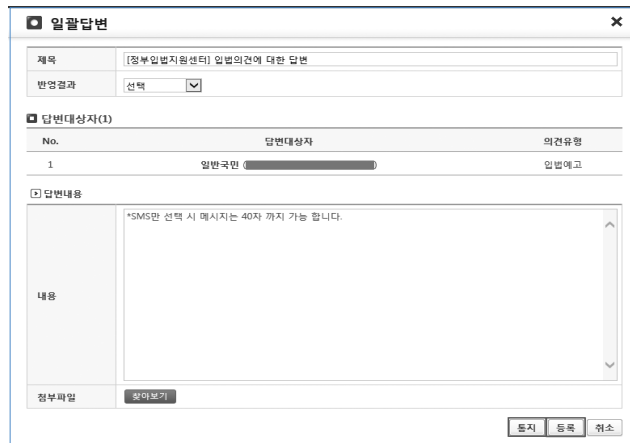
일괄답변

×

| 제목 | [정부입법지원센터] 입법의견에 대한 답변 |
|---|---|
| 반영결과 | 선택 |

답변대상자(1)

| No. | 답변대상자 | 의견유형 |
|---|---|---|
| 1 | 일반국민 ([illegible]) | 입법예고 |

답변내용

| 내용 | *SMS만 선택 시 메시지는 40자 까지 가능 합니다. |
|---|---|
| 첨부파일 | 찾아보기 |

통지 등록 취소